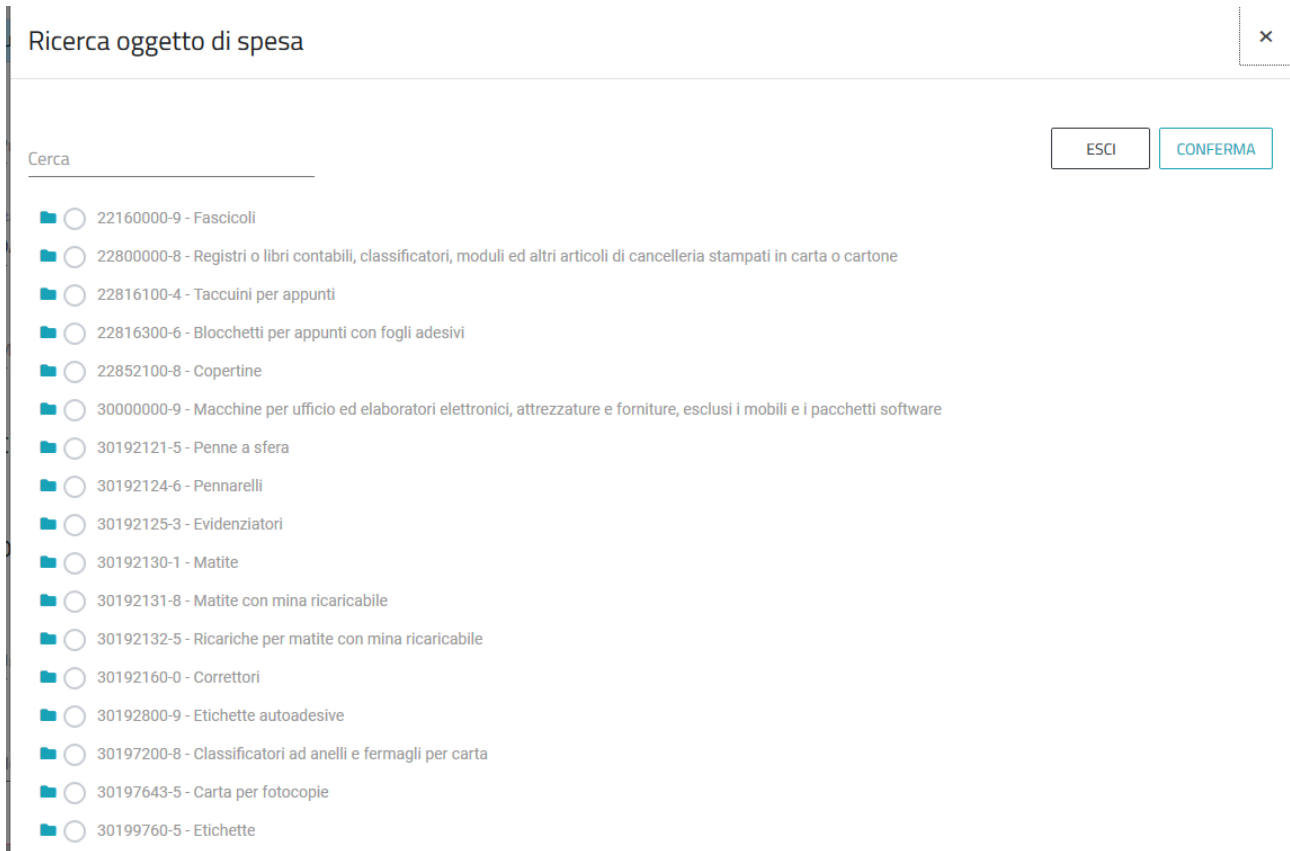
Ricerca oggetto di spesa

×

Cerca

ESCI

CONFERMA

22160000-9 - Fascicoli

22800000-8 - Registri o libri contabili, classificatori, moduli ed altri articoli di cancelleria stampati in carta o cartone

22816100-4 - Taccuini per appunti

22816300-6 - Blocchetti per appunti con fogli adesivi

22852100-8 - Copertine

30000000-9 - Macchine per ufficio ed elaboratori elettronici, attrezzature e forniture, esclusi i mobili e i pacchetti software

30192121-5 - Penne a sfera

30192124-6 - Pennarelli

30192125-3 - Evidenziatori

30192130-1 - Matite

30192131-8 - Matite con mina ricaricabile

30192132-5 - Ricariche per matite con mina ricaricabile

30192160-0 - Correttori

30192800-9 - Etichette autoadesive

30197200-8 - Classificatori ad anelli e fermagli per carta

30197643-5 - Carta per fotocopie

30199760-5 - Etichette